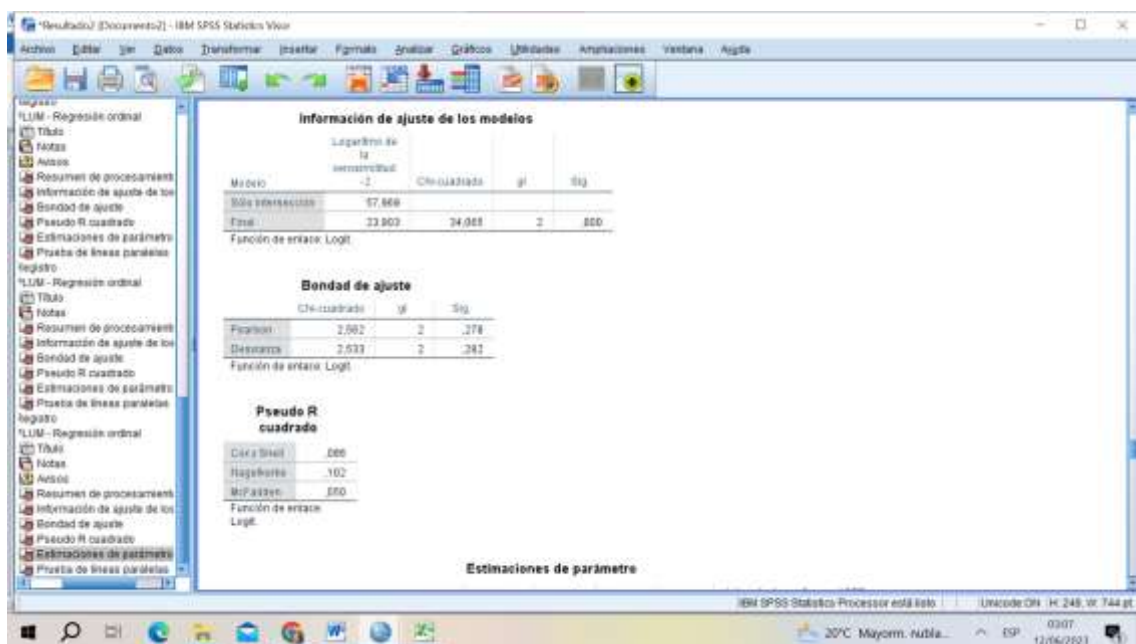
*Resultado2 [Documento2] - IBM SPSS Statistics Visor

Archivo Editar Ver Datos Transformar Insertar Formato Analizar Gráficos Utilidades Ampliaciones Ventana Ayuda

Registro
*LUM - Regresión ordinal
Título
Notas
Avisos
Resumen de procesamient
Información de ajuste de los
Bondad de ajuste
Pseudo R cuadrado
Estimaciones de parámetro
Prueba de líneas paralelas
Registro
*LUM - Regresión ordinal
Título
Notas
Resumen de procesamient
Información de ajuste de los
Bondad de ajuste
Pseudo R cuadrado
Estimaciones de parámetro
Prueba de líneas paralelas
Registro
*LUM - Regresión ordinal
Título
Notas
Avisos
Resumen de procesamient
Información de ajuste de los
Bondad de ajuste
Pseudo R cuadrado
Estimaciones de parámetro
Prueba de líneas paralelas

Información de ajuste de los modelos

| Modelo | Logaritmo de la verosimilitud -2 | Chi-cuadrado | gl | Sig. |
|---|---|---|---|---|
| Sólo intersección | 57,868 | | | |
| Final | 23,803 | 34,065 | 2 | ,000 |

Función de enlace: Logit.

Bondad de ajuste

| | Chi-cuadrado | gl | Sig. |
|---|---|---|---|
| Pearson | 2,562 | 2 | ,278 |
| Desvianza | 2,533 | 2 | ,282 |

Función de enlace: Logit.

Pseudo R cuadrado

| | |
|---|---|
| Cox y Snell | ,086 |
| Nagelkerke | ,102 |
| McFadden | ,050 |

Función de enlace: Logit.

Estimaciones de parámetro

IBM SPSS Statistics Processor está listo | Unicode:ON | H: 249, W: 744 pt

20°C Mayorm. nubla... ESP 03:07 12/06/2023